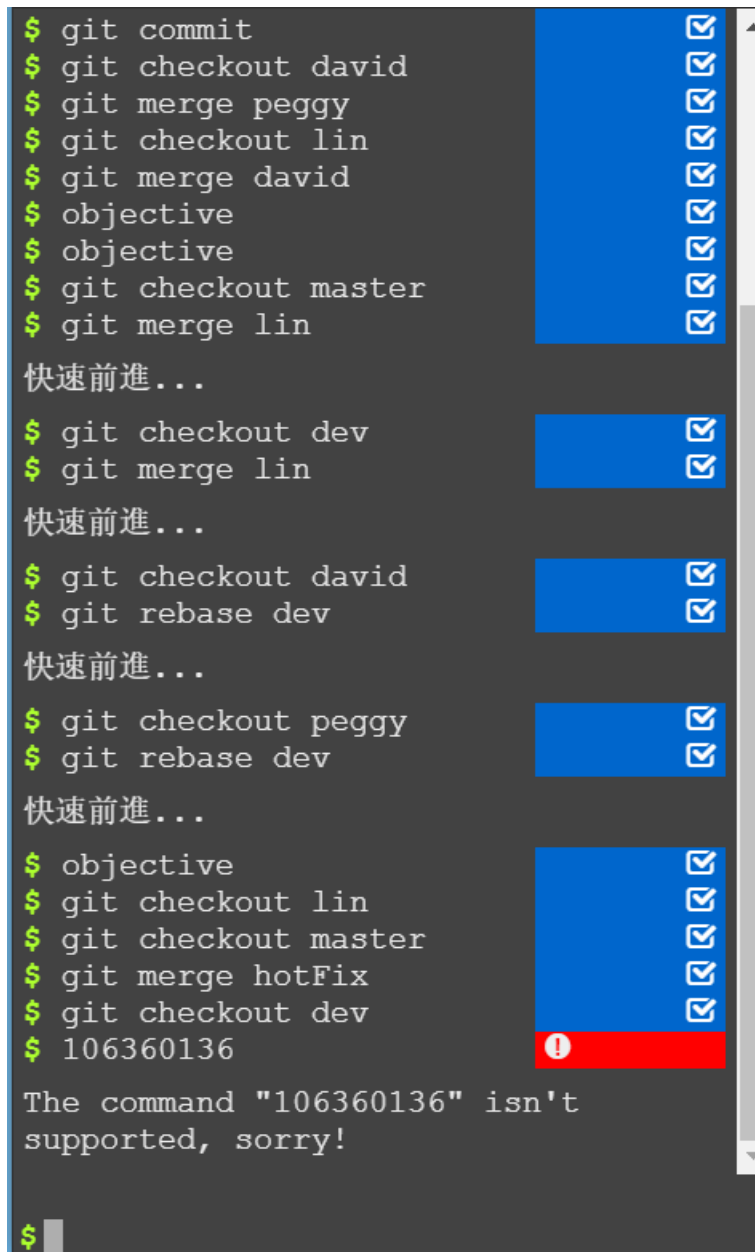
$ git commit
$ git checkout david
$ git merge peggy
$ git checkout lin
$ git merge david
$ objective
$ objective
$ git checkout master
$ git merge lin

快速前進...

$ git checkout dev
$ git merge lin

快速前進...

$ git checkout david
$ git rebase dev

快速前進...

$ git checkout peggy
$ git rebase dev

快速前進...

$ objective
$ git checkout lin
$ git checkout master
$ git merge hotFix
$ git checkout dev
$ 106360136

The command "106360136" isn't supported, sorry!

$